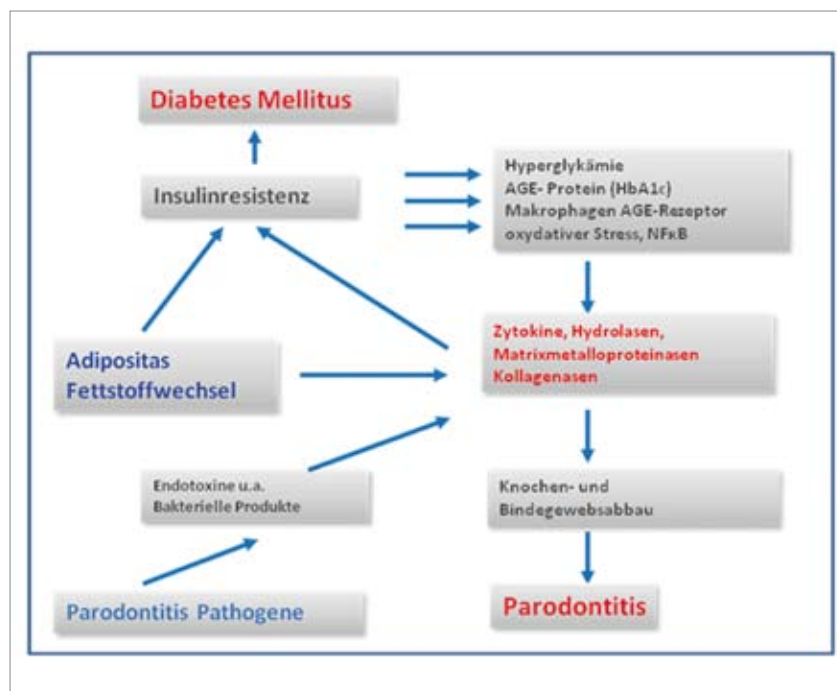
Diabetes Mellitus

Insulinresistenz

Hyperglykämie
AGE- Protein (HbA1c)
Makrophagen AGE-Rezeptor
oxydativer Stress, NFκB

Zytokine, Hydrolasen,
Matrixmetalloproteinasen
Kollagenasen

Adipositas
Fettstoffwechsel

Endotoxine u.a.
Bakterielle Produkte

Knochen- und
Bindegewebsabbau

Parodontitis Pathogene

Parodontitis